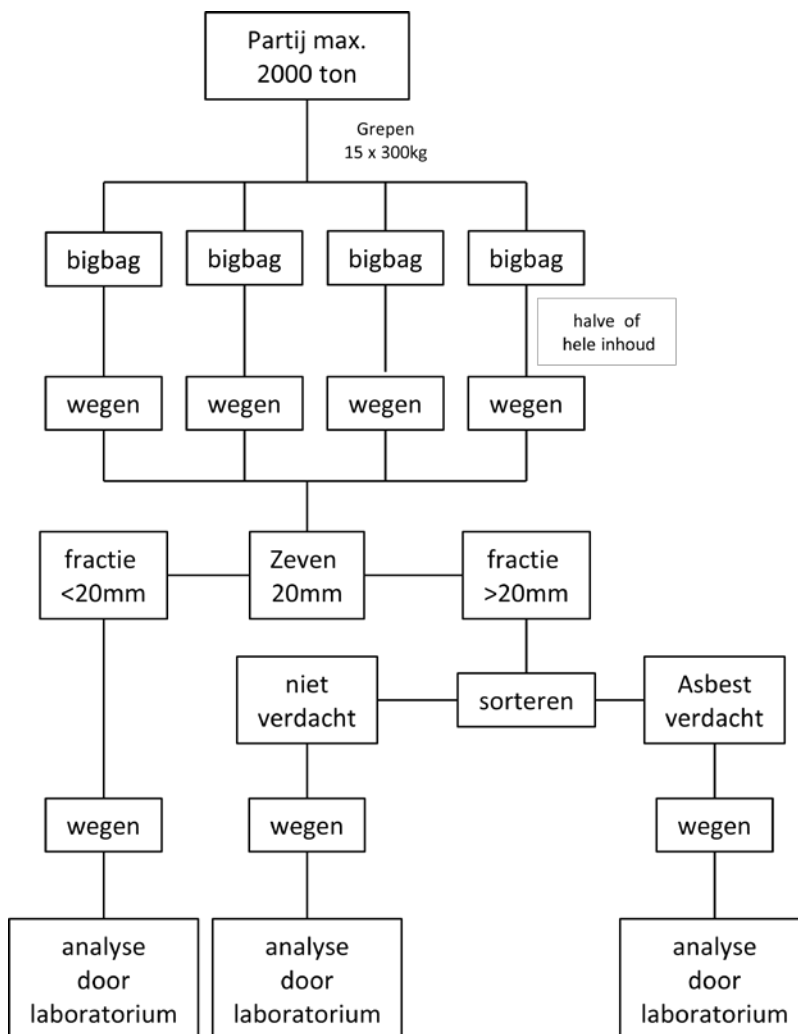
Partij max. 2000 ton

Grepen 15 x 300kg

bigbag

bigbag

bigbag

bigbag

halve of hele inhoud

wegen

wegen

wegen

wegen

fractie <20mm

Zeven 20mm

fractie >20mm

niet verdacht

sorteren

Asbest verdacht

wegen

wegen

wegen

analyse door laboratorium

analyse door laboratorium

analyse door laboratorium